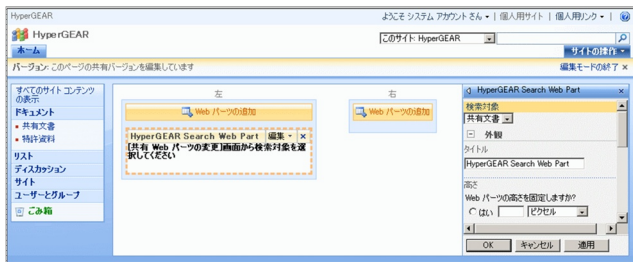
HyperGEAR

ようこそ システム アカウント さん ▾ | 個人用サイト | 個人用リンク ▾ |

HyperGEAR

ホーム

このサイト: HyperGEAR

サイトの操作 ▾

バージョン: このページの共有バージョンを編集しています

編集モードの終了 ×

すべてのサイト コンテンツの表示

ドキュメント

• 共有文書

• 共有資料

リスト

ディスカッション

サイト

ユーザーとグループ

ごみ箱

左

Web パーツの追加

HyperGEAR Search Web Part 編集 ▾ ×

[共有 Web パーツの変更]画面から検索対象を選択してください

右

Web パーツの追加

HyperGEAR Search Web Part ×

検索対象

共有文書

⊟ 外観

タイトル

HyperGEAR Search Web Part

高さ

Web パーツの高さを固定しますか?

はい ピクセル

OK キャンセル 適用